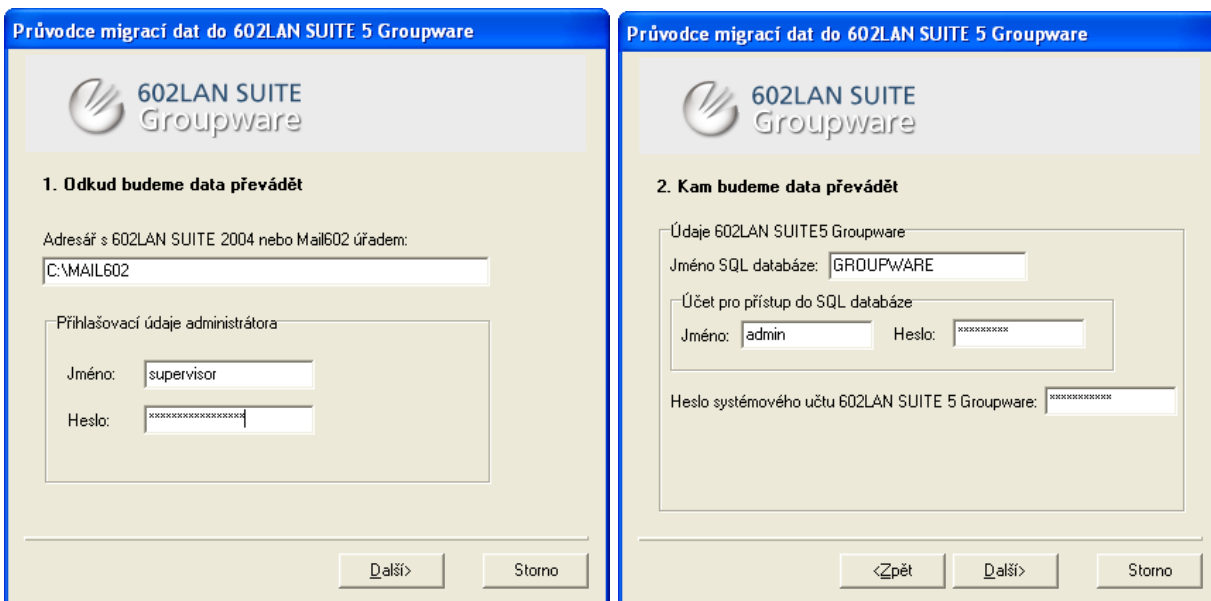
Průvodce migrací dat do 602LAN SUITE 5 Groupware

602LAN SUITE
Groupware

1. Odkud budeme data převádět

Adresář s 602LAN SUITE 2004 nebo Mail602 úřadem:

C:\MAIL602

Přihlašovací údaje administrátora

Jméno: supervisor

Heslo: ****************

Další>

Storno

Průvodce migrací dat do 602LAN SUITE 5 Groupware

602LAN SUITE
Groupware

2. Kam budeme data převádět

Údaje 602LAN SUITE5 Groupware

Jméno SQL databáze: GROUPWARE

Účet pro přístup do SQL databáze

Jméno: admin

Heslo: *********

Heslo systémového účtu 602LAN SUITE 5 Groupware: ***********

<Zpět

Další>

Storno